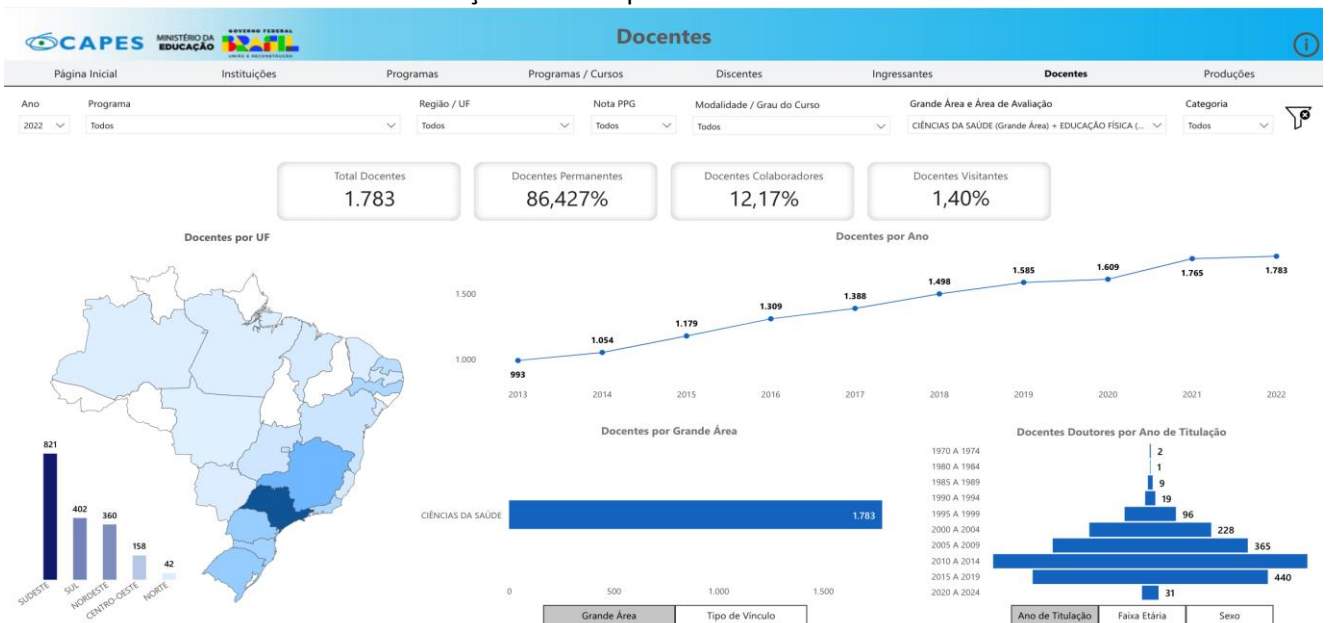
CAPES MINISTÉRIO DA EDUCAÇÃO GOVERNO FEDERAL BRASIL UNIÃO E RECONSTRUÇÃO

Docentes

Página Inicial | Instituições | Programas | Programas / Cursos | Discentes | Ingressantes | Docentes | Produções

Ano: 2022
Programa: Todos
Região / UF: Todos
Nota PPG: Todos
Modalidade / Grau do Curso: Todos
Grande Área e Área de Avaliação: CIÊNCIAS DA SAÚDE (Grande Área) + EDUCAÇÃO FÍSICA (...
Categoria: Todos

Total Docentes
1.783

Docentes Permanentes
86,427%

Docentes Colaboradores
12,17%

Docentes Visitantes
1,40%

Docentes por UF

821 SUDESTE
402 SUL
360 NORDESTE
158 CENTRO-OESTE
42 NORTE

Docentes por Ano

1.500
1.000

| 2013 | 2014 | 2015 | 2016 | 2017 | 2018 | 2019 | 2020 | 2021 | 2022 |
|---|---|---|---|---|---|---|---|---|---|
| 993 | 1.054 | 1.179 | 1.309 | 1.388 | 1.498 | 1.585 | 1.609 | 1.765 | 1.783 |

Docentes por Grande Área

CIÊNCIAS DA SAÚDE 1.783

0 500 1.000 1.500

Grande Área | Tipo de Vínculo

Docentes Doutores por Ano de Titulação

| 1970 A 1974 | 2 |
|---|---|
| 1980 A 1984 | 1 |
| 1985 A 1989 | 9 |
| 1990 A 1994 | 19 |
| 1995 A 1999 | 96 |
| 2000 A 2004 | 228 |
| 2005 A 2009 | 365 |
| 2010 A 2014 | |
| 2015 A 2019 | 440 |
| 2020 A 2024 | 31 |

Ano de Titulação | Faixa Etária | Sexo